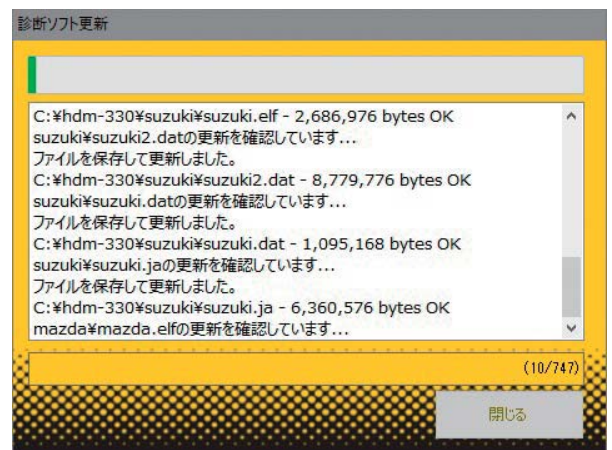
診断ソフト更新

C:¥hdm-330¥suzuki¥suzuki.elf - 2,686,976 bytes OK
suzuki¥suzuki2.datの更新を確認しています...
ファイルを保存して更新しました。
C:¥hdm-330¥suzuki¥suzuki2.dat - 8,779,776 bytes OK
suzuki¥suzuki.datの更新を確認しています...
ファイルを保存して更新しました。
C:¥hdm-330¥suzuki¥suzuki.dat - 1,095,168 bytes OK
suzuki¥suzuki.jaの更新を確認しています...
ファイルを保存して更新しました。
C:¥hdm-330¥suzuki¥suzuki.ja - 6,360,576 bytes OK
mazda¥mazda.elfの更新を確認しています...

(10/747)

閉じる